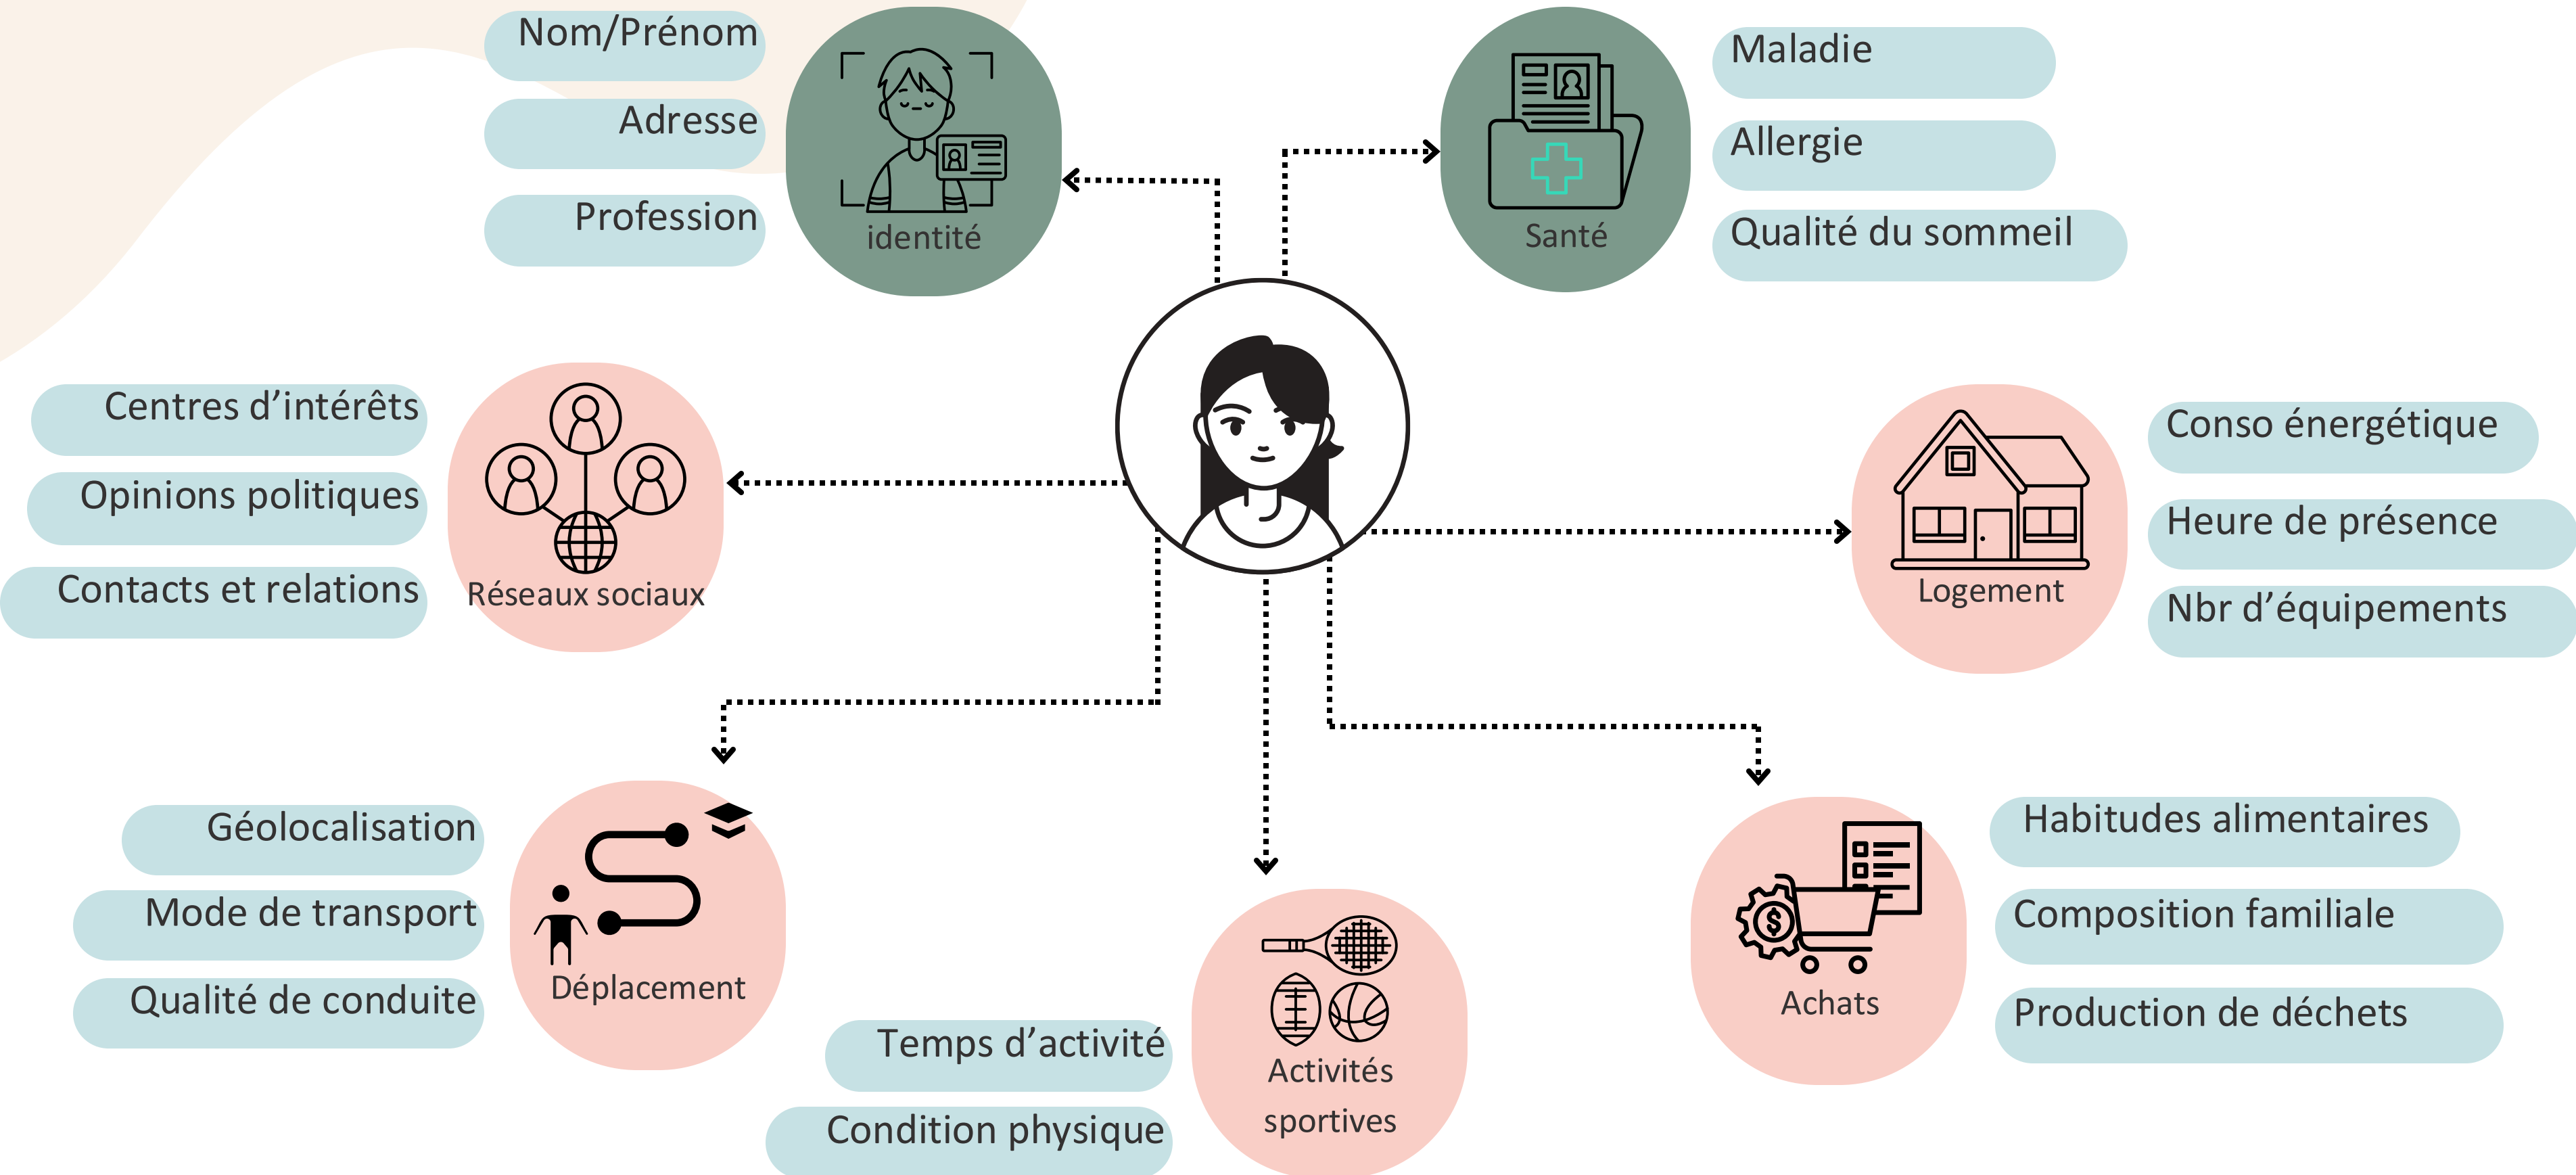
Nom/Prénom
Adresse
Profession
identité

Santé
Maladie
Allergie
Qualité du sommeil

Centres d'intérêts
Opinions politiques
Contacts et relations
Réseaux sociaux

Logement
Conso énergétique
Heure de présence
Nbr d'équipements

Géolocalisation
Mode de transport
Qualité de conduite
Déplacement

Temps d'activité
Condition physique
Activités sportives

Achats
Habitudes alimentaires
Composition familiale
Production de déchets